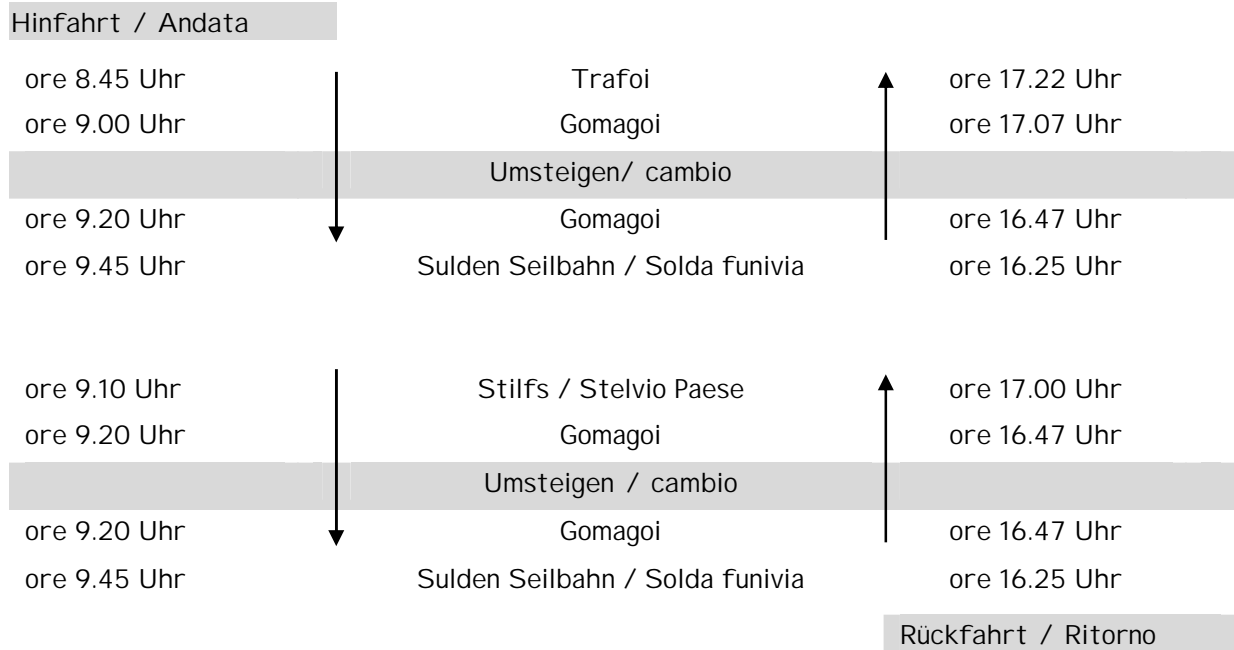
Hinfahrt / Andata

| | | |
|---|---|---|
| ore 8.45 Uhr | Trafoi | ore 17.22 Uhr |
| ore 9.00 Uhr | Gomagoi | ore 17.07 Uhr |
| | Umsteigen/ cambio | |
| ore 9.20 Uhr | Gomagoi | ore 16.47 Uhr |
| ore 9.45 Uhr | Sulden Seilbahn / Solda funivia | ore 16.25 Uhr |

| | | |
|---|---|---|
| ore 9.10 Uhr | Stilfs / Stelvio Paese | ore 17.00 Uhr |
| ore 9.20 Uhr | Gomagoi | ore 16.47 Uhr |
| | Umsteigen / cambio | |
| ore 9.20 Uhr | Gomagoi | ore 16.47 Uhr |
| ore 9.45 Uhr | Sulden Seilbahn / Solda funivia | ore 16.25 Uhr |

Rückfahrt / Ritorno